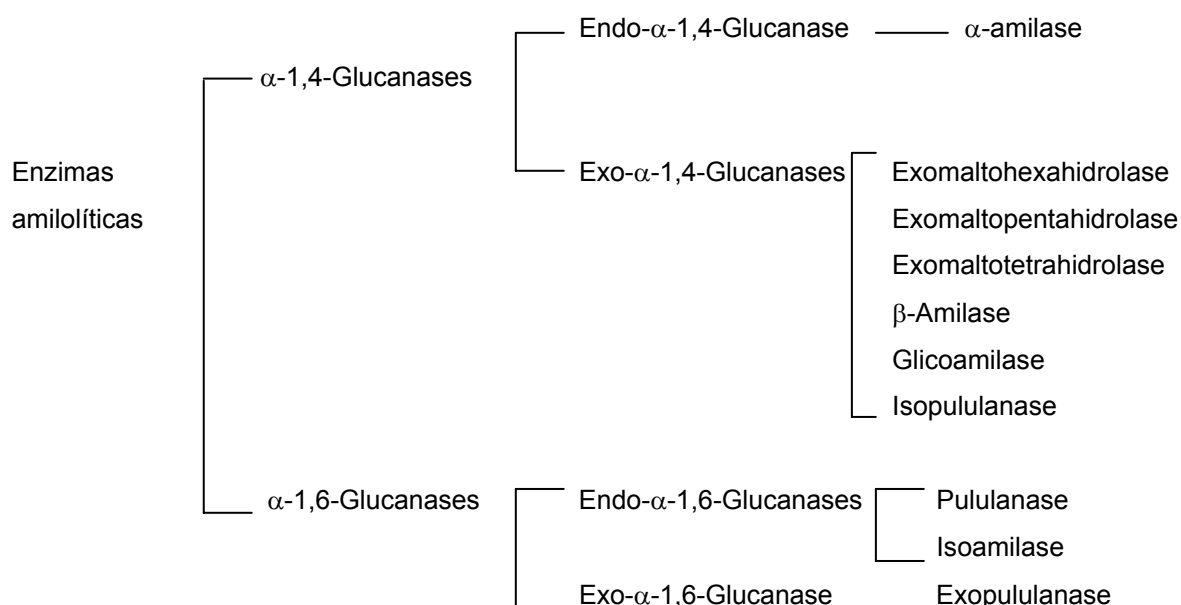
Endo-α-1,4-Glucanase α-amilase

α-1,4-Glucanases

Enzimas amilolíticas

Exo-α-1,4-Glucanases

Exomaltohexahidrolase

Exomaltopentahidrolase

Exomaltotetrahidrolase

β-Amilase

Glicoamilase

Isopululanase

α-1,6-Glucanases

Endo-α-1,6-Glucanases

Pululanase

Isoamilase

Exo-α-1,6-Glucanase

Exopululanase